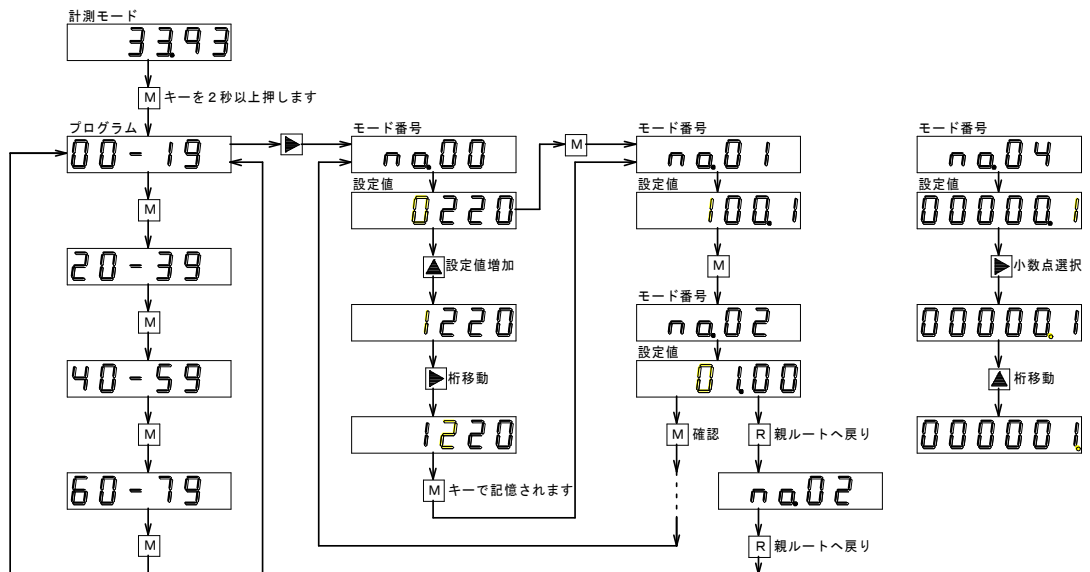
計測モード

33.93

M キーを2秒以上押します

プログラム

00 - 19

M

20 - 39

M

40 - 59

M

60 - 79

M

▶

モード番号

no.00

設定値

0220

▲ 設定値増加

1220

▶ 桁移動

1220

M キーで記憶されます

M

モード番号

no.01

設定値

100.1

M

モード番号

no.02

設定値

01.00

M 確認

R 親ルートへ戻り

no.02

R 親ルートへ戻り

モード番号

no.04

設定値

00000.1

▶ 小数点選択

00000.1

▲ 桁移動

000001.